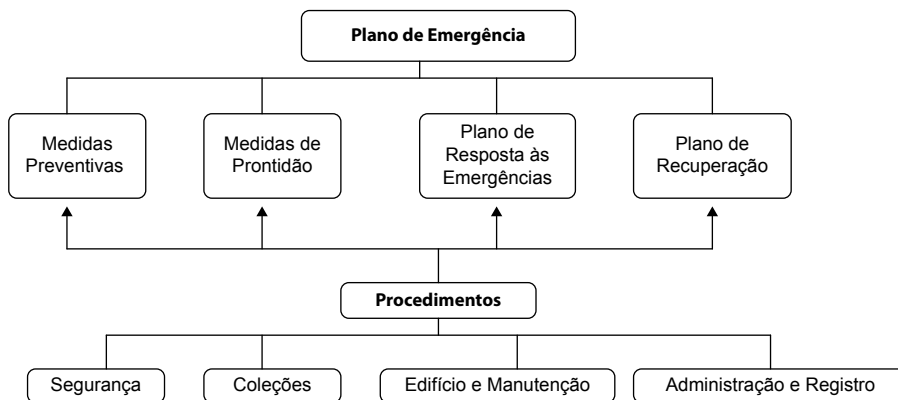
Plano de Emergência

Medidas Preventivas

Medidas de Prontidão

Plano de Resposta às Emergências

Plano de Recuperação

Procedimentos

Segurança

Coleções

Edifício e Manutenção

Administração e Registro